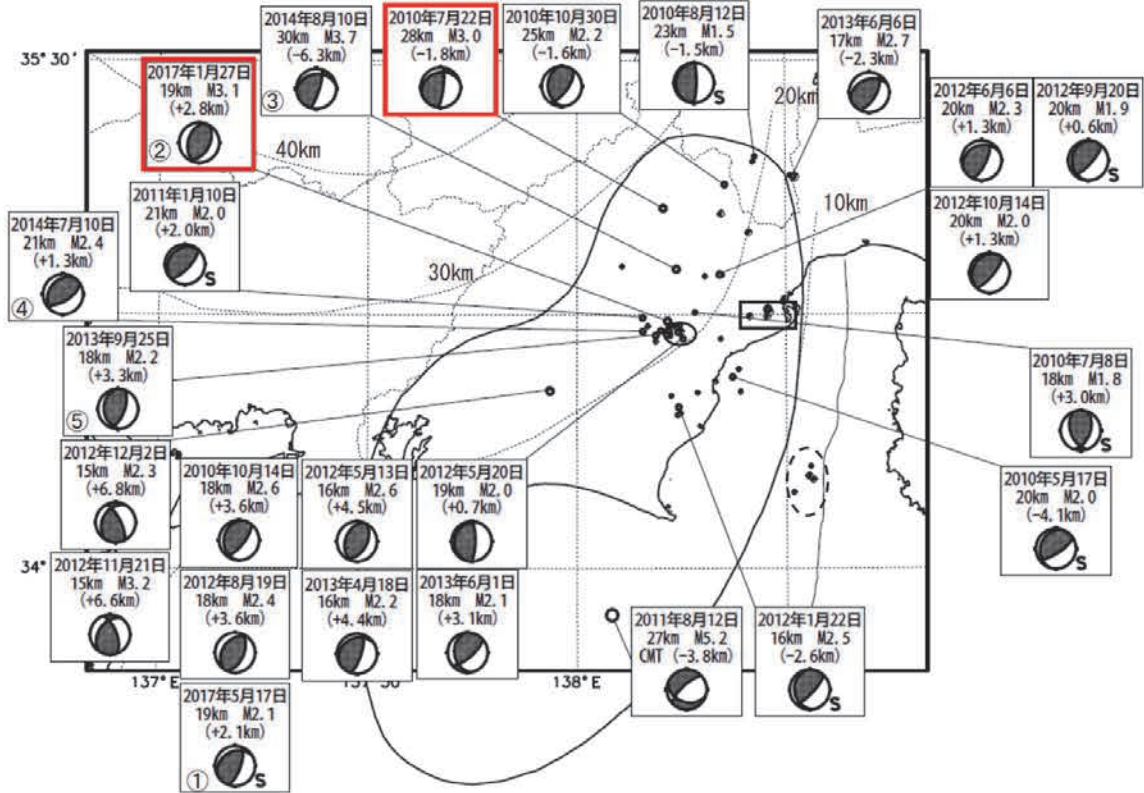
2014年8月10日
30km M3.7
(-6.3km)
③

2010年7月22日
28km M3.0
(-1.8km)

2010年10月30日
25km M2.2
(-1.6km)

2010年8月12日
23km M1.5
(-1.5km)
S

2013年6月6日
17km M2.7
(-2.3km)

35° 30′

2017年1月27日
19km M3.1
(+2.8km)
②

40km

20km

2012年6月6日
20km M2.3
(+1.3km)

2012年9月20日
20km M1.9
(+0.6km)
S

2011年1月10日
21km M2.0
(+2.0km)
S

10km

2012年10月14日
20km M2.0
(+1.3km)

2014年7月10日
21km M2.4
(+1.3km)
④

30km

2013年9月25日
18km M2.2
(+3.3km)
⑤

2010年7月8日
18km M1.8
(+3.0km)
S

2012年12月2日
15km M2.3
(+6.8km)

2010年10月14日
18km M2.6
(+3.6km)

2012年5月13日
16km M2.6
(+4.5km)

2012年5月20日
19km M2.0
(+0.7km)

2010年5月17日
20km M2.0
(-4.1km)
S

34°

2012年11月21日
15km M3.2
(+6.6km)

2012年8月19日
18km M2.4
(+3.6km)

2013年4月18日
16km M2.2
(+4.4km)

2013年6月1日
18km M2.1
(+3.1km)

2011年8月12日
27km M5.2
CMT (-3.8km)

2012年1月22日
16km M2.5
(-2.6km)
S

137° E

137° 30′

138° E

2017年5月17日
19km M2.1
(+2.1km)
①
S